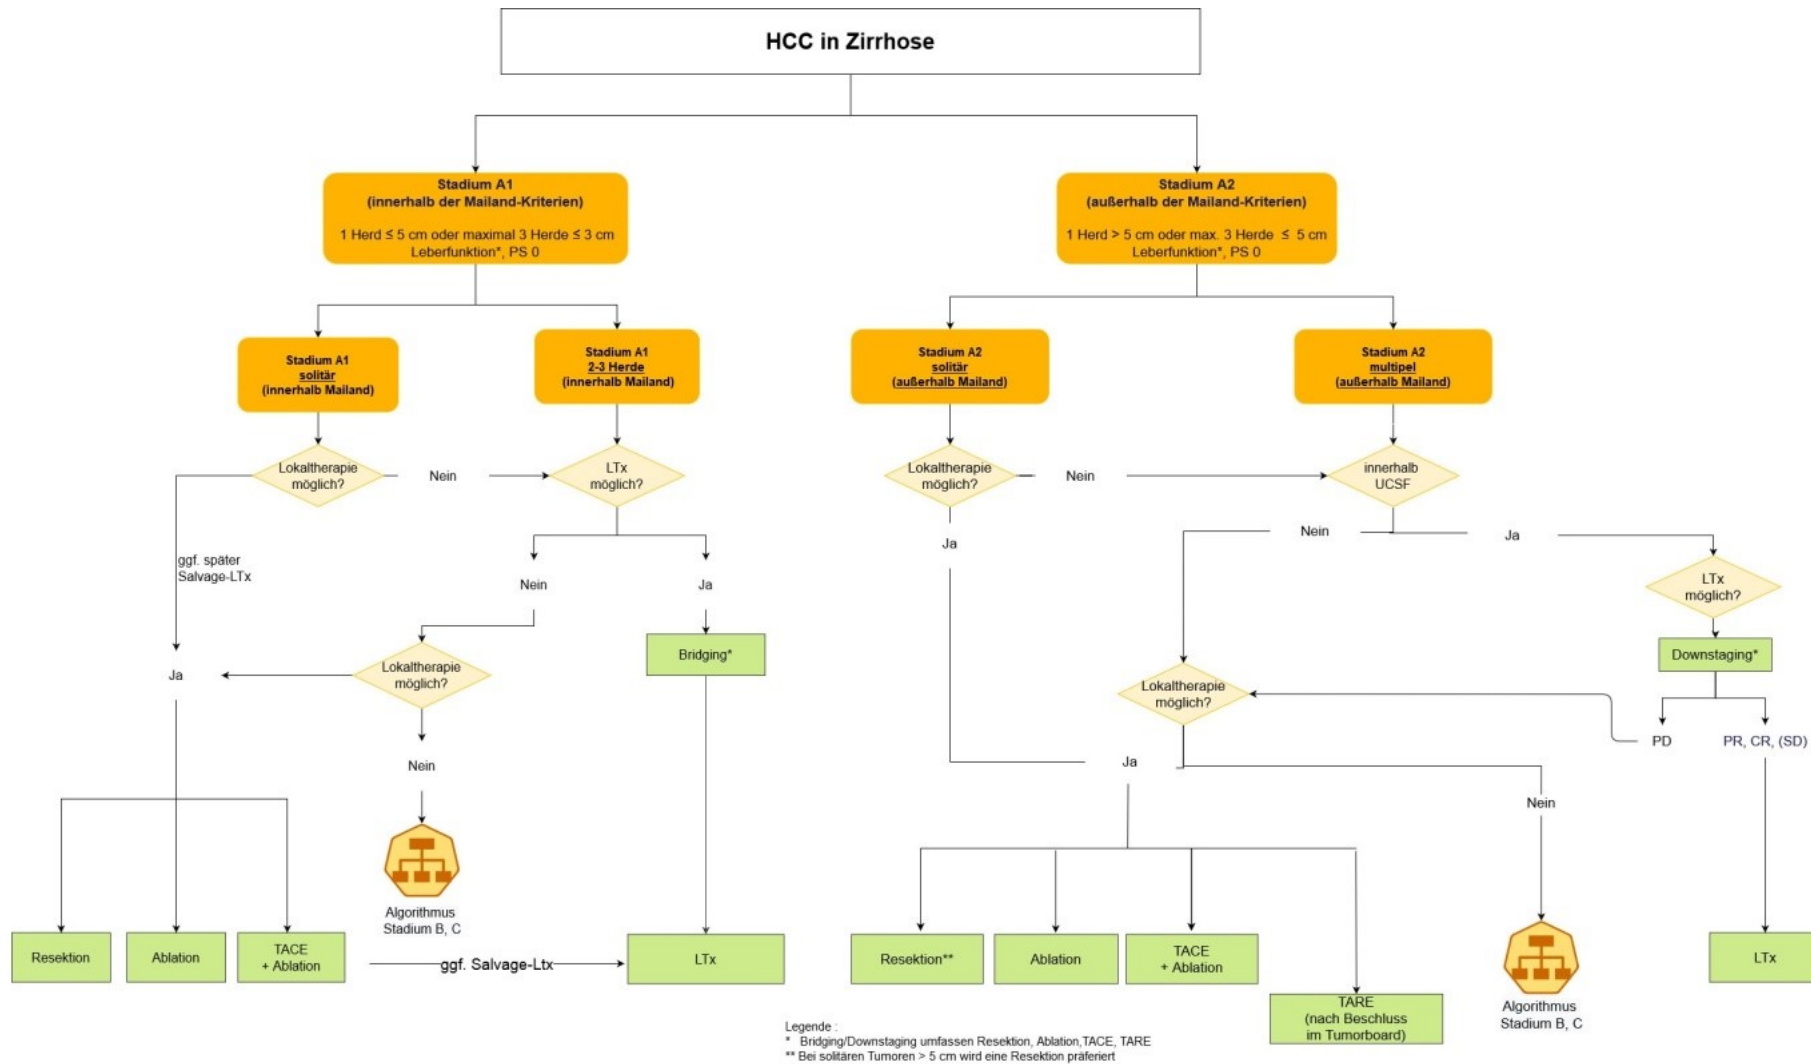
HCC in Zirrhose

Stadium A1
(innerhalb der Mailand-Kriterien)

1 Herd ≤ 5 cm oder maximal 3 Herde ≤ 3 cm
Leberfunktion*, PS 0

Stadium A2
(außerhalb der Mailand-Kriterien)

1 Herd > 5 cm oder max. 3 Herde ≤ 5 cm
Leberfunktion*, PS 0

Stadium A1
solitär
(innerhalb Mailand)

Stadium A1
2-3 Herde
(innerhalb Mailand)

Stadium A2
solitär
(außerhalb Mailand)

Stadium A2
multipel
(außerhalb Mailand)

Lokaltherapie möglich?

Nein

LTx möglich?

Lokaltherapie möglich?

Nein

innerhalb UCSF

ggf. später Salvage-LTx

Nein

Ja

Ja

Nein

Ja

LTx möglich?

Ja

Lokaltherapie möglich?

Bridging*

Downstaging*

Lokaltherapie möglich?

PD

PR, CR, (SD)

Nein

Ja

Nein

Algorithmus Stadium B, C

Resektion

Ablation

TACE + Ablation

ggf. Salvage-Ltx

LTx

Resektion**

Ablation

TACE + Ablation

TARE (nach Beschluss im Tumorboard)

Algorithmus Stadium B, C

LTx

Legende :
* Bridging/Downstaging umfassen Resektion, Ablation,TACE, TARE
** Bei solitären Tumoren > 5 cm wird eine Resektion präferiert